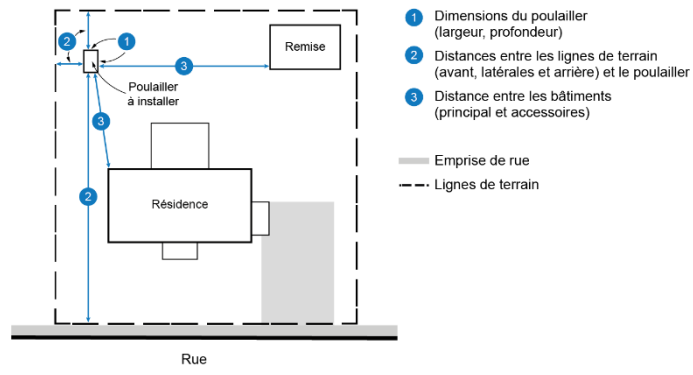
2
1
3
Remise
Poulailler à installer
3
2
Résidence
Rue

1 Dimensions du poulailler (largeur, profondeur)

2 Distances entre les lignes de terrain (avant, latérales et arrière) et le poulailler

3 Distance entre les bâtiments (principal et accessoires)

Emprise de rue

Lignes de terrain